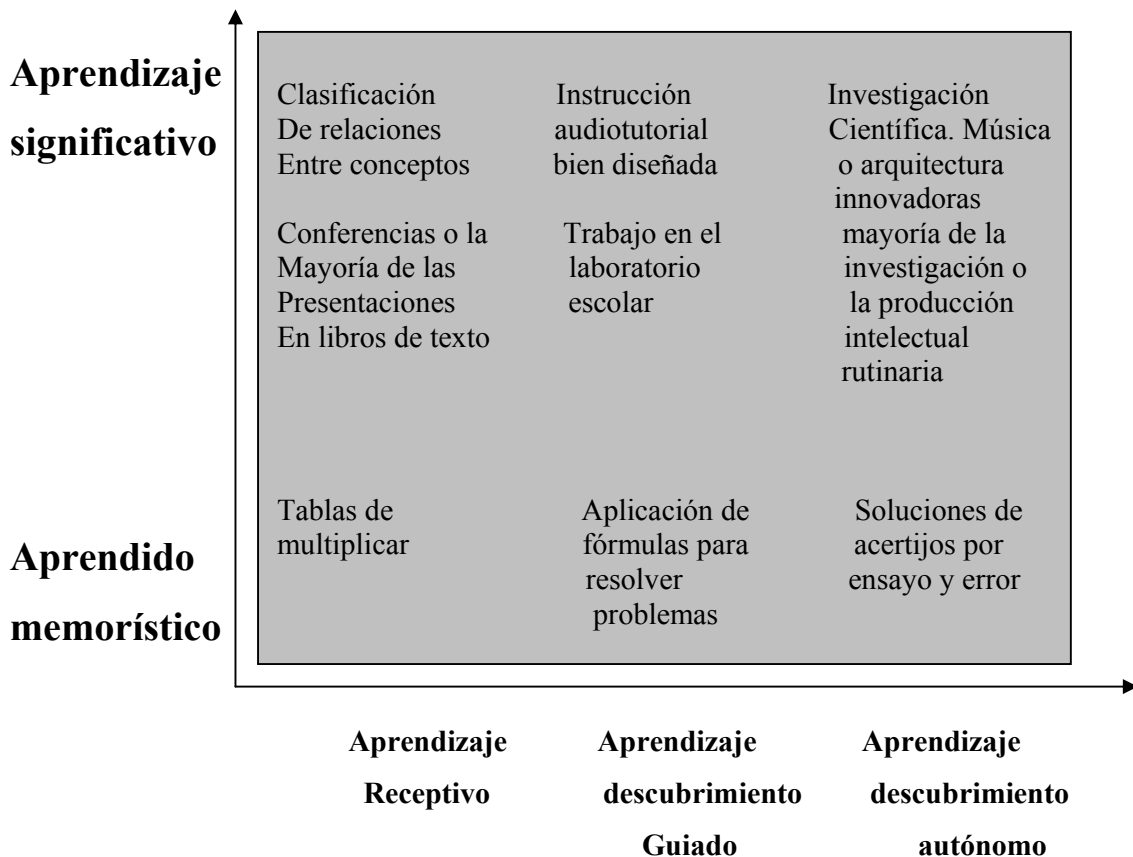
Aprendizaje significativo

Clasificación De relaciones Entre conceptos

Instrucción audiotutorial bien diseñada

Investigación Científica. Música o arquitectura innovadoras

Conferencias o la Mayoría de las Presentaciones En libros de texto

Trabajo en el laboratorio escolar

mayoría de la investigación o la producción intelectual rutinaria

Aprendido memorístico

Tablas de multiplicar

Aplicación de fórmulas para resolver problemas

Soluciones de acertijos por ensayo y error

Aprendizaje Receptivo

Aprendizaje descubrimiento Guiado

Aprendizaje descubrimiento autónomo